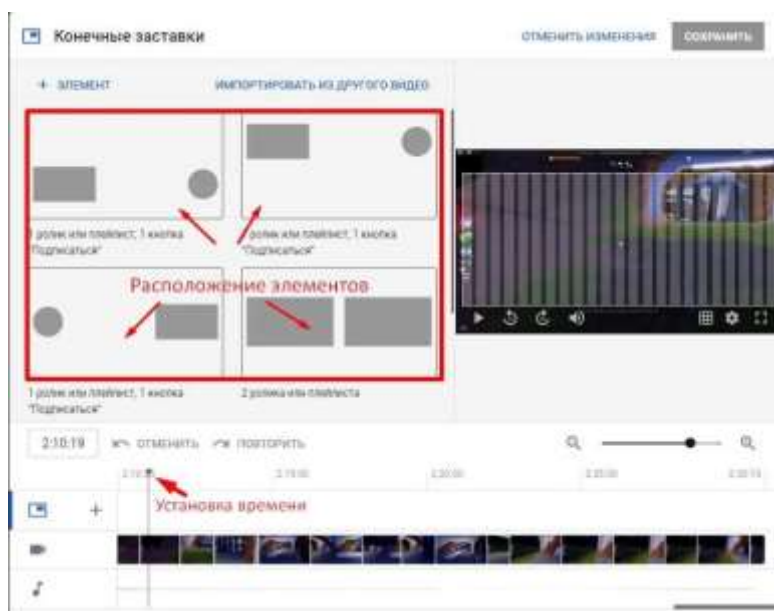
Конечные заставки

ОТМЕНИТЬ ИЗМЕНЕНИЯ

СОХРАНИТЬ

+ ЭЛЕМЕНТ

ИМПОРТИРОВАТЬ ИЗ ДРУГОГО ВИДЕО

1 ролик или плейлист, 1 кнопка "Подписаться"

1 ролик или плейлист, 1 кнопка "Подписаться"

Расположение элементов

1 ролик или плейлист, 1 кнопка "Подписаться"

2 ролика или плейлиста

2:10:19

ОТМЕНИТЬ

ПОВТОРИТЬ

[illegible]

Установка времени